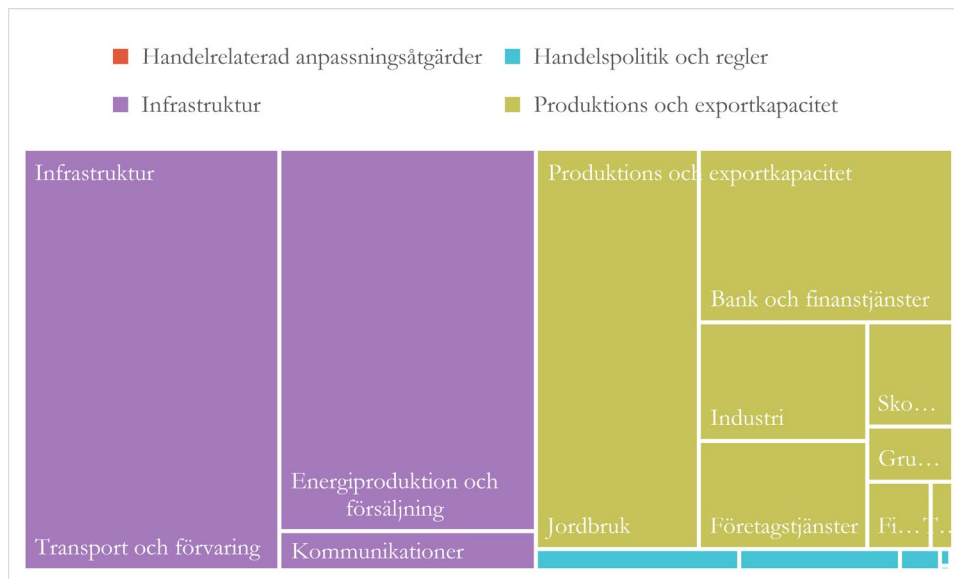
Handelrelaterad anpassningsåtgärder
Handelspolitik och regler
Infrastruktur
Produktions och exportkapacitet

Infrastruktur

Transport och förvaring

Energiproduktion och försäljning

Kommunikationer

Produktions och exportkapacitet

Jordbruk

Bank och finanstjänster

Industri

Sko…

Gru…

Företagstjänster

Fi…

T…